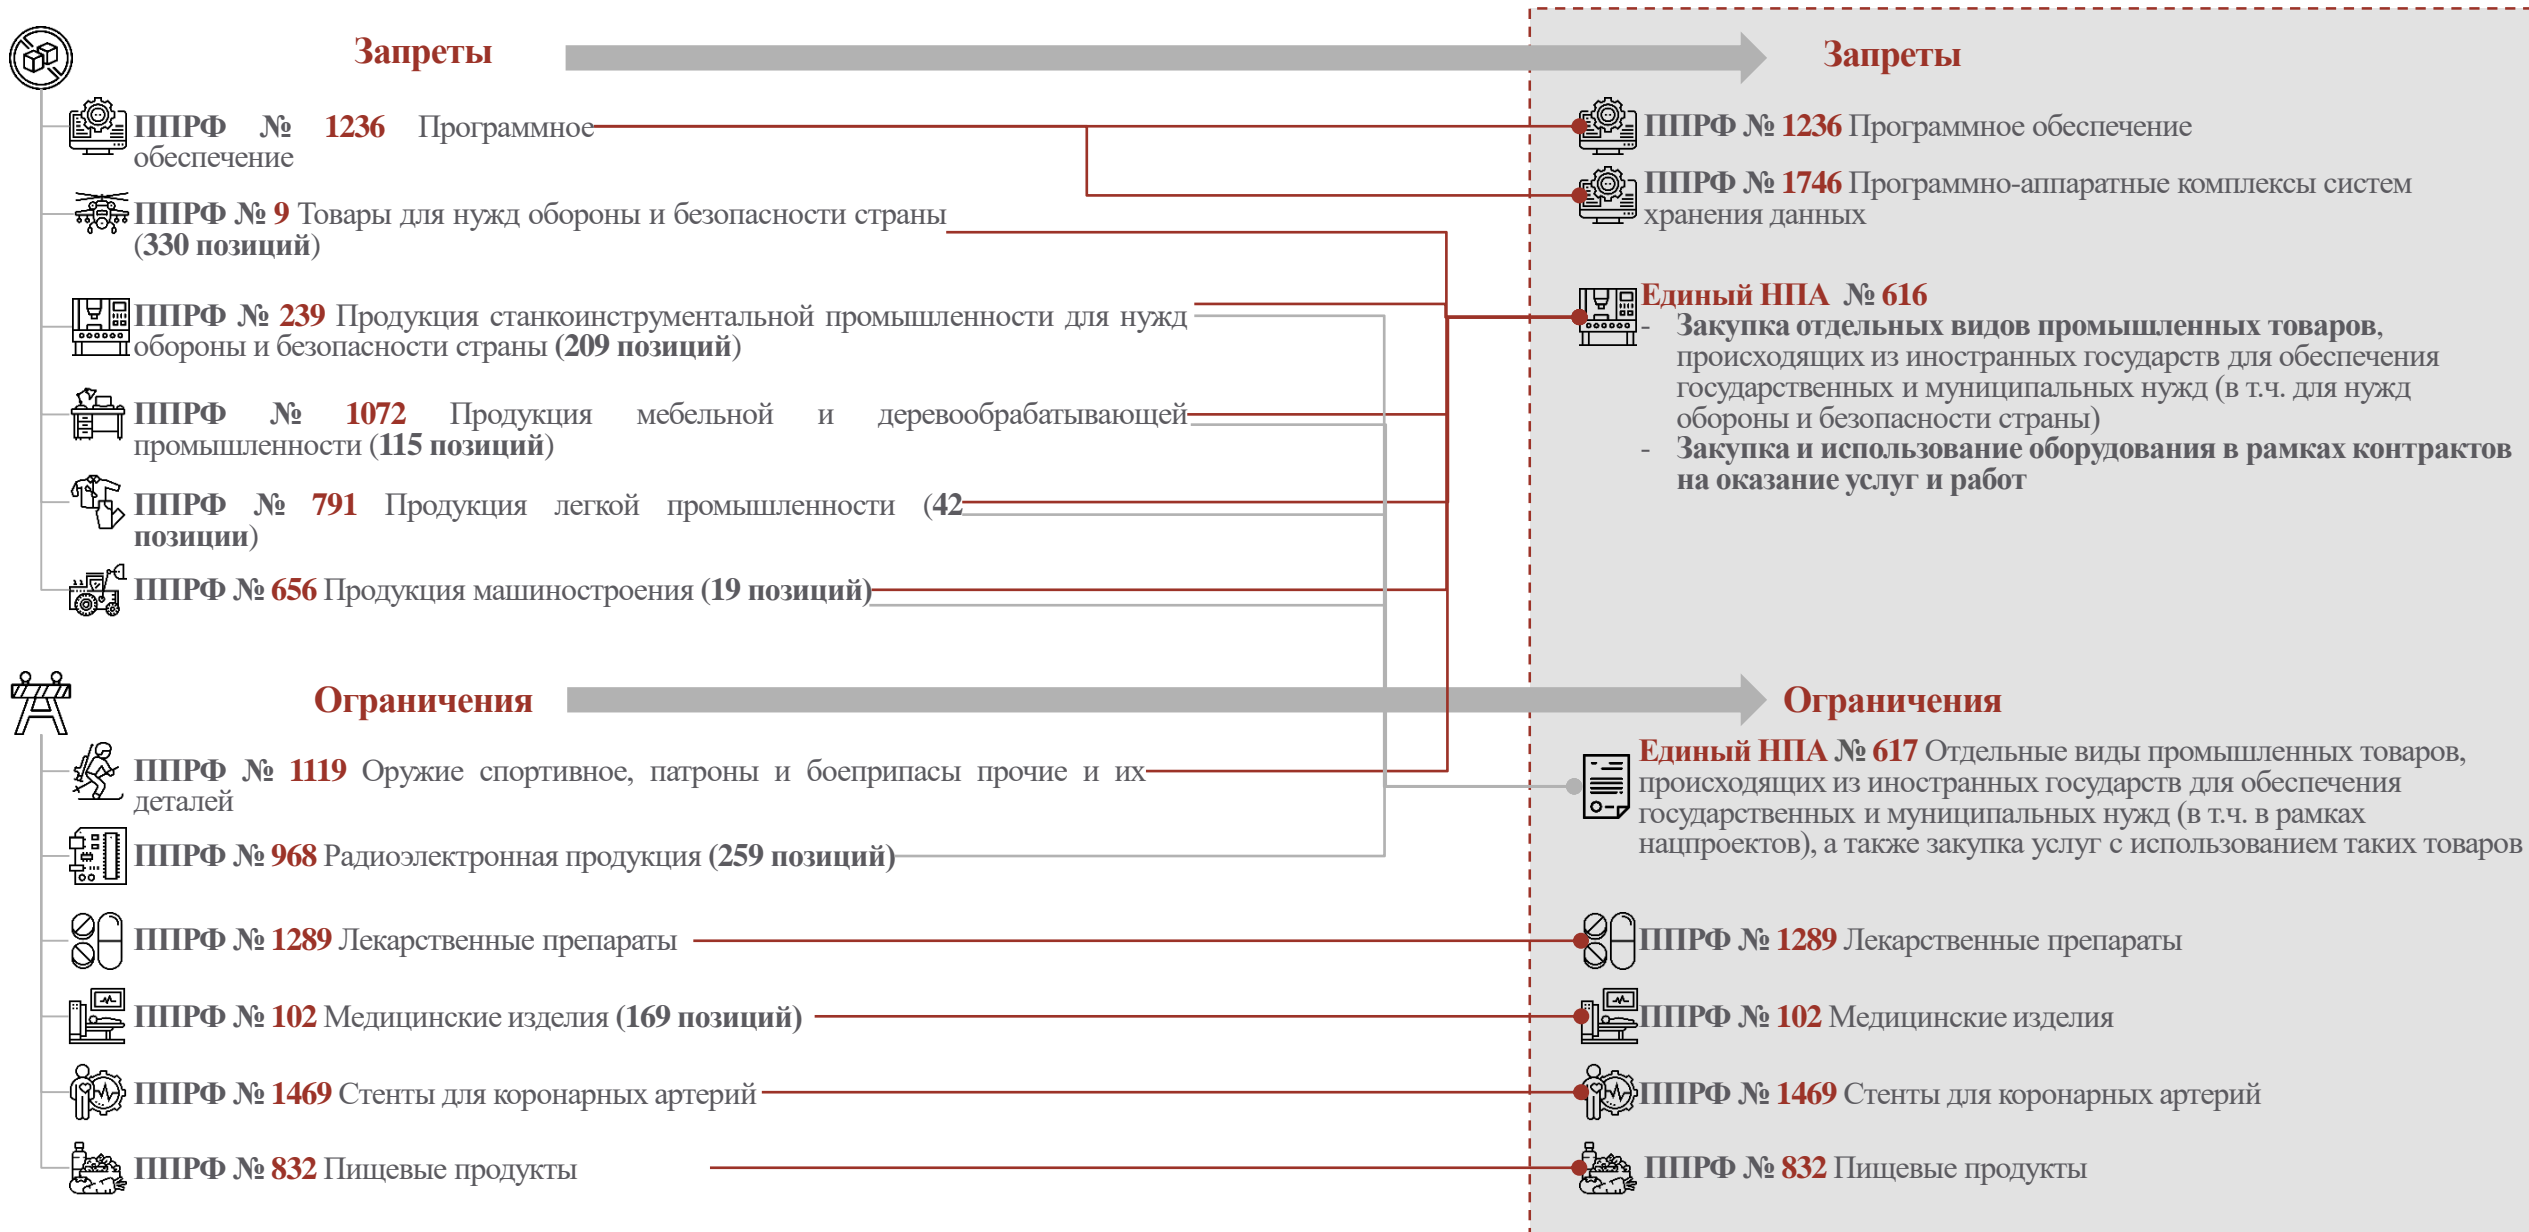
Запреты

ППРФ № 1236 Программное обеспечение

ППРФ № 9 Товары для нужд обороны и безопасности страны (330 позиций)

ППРФ № 239 Продукция станкоинструментальной промышленности для нужд обороны и безопасности страны (209 позиций)

ППРФ № 1072 Продукция мебельной и деревообрабатывающей промышленности (115 позиций)

ППРФ № 791 Продукция легкой промышленности (42 позиции)

ППРФ № 656 Продукция машиностроения (19 позиций)

Ограничения

ППРФ № 1119 Оружие спортивное, патроны и боеприпасы прочие и их деталей

ППРФ № 968 Радиоэлектронная продукция (259 позиций)

ППРФ № 1289 Лекарственные препараты

ППРФ № 102 Медицинские изделия (169 позиций)

ППРФ № 1469 Стенты для коронарных артерий

ППРФ № 832 Пищевые продукты

Запреты

ППРФ № 1236 Программное обеспечение

ППРФ № 1746 Программно-аппаратные комплексы систем хранения данных

Единый НПА № 616
- Закупка отдельных видов промышленных товаров, происходящих из иностранных государств для обеспечения государственных и муниципальных нужд (в т.ч. для нужд обороны и безопасности страны)
- Закупка и использование оборудования в рамках контрактов на оказание услуг и работ

Ограничения

Единый НПА № 617 Отдельные виды промышленных товаров, происходящих из иностранных государств для обеспечения государственных и муниципальных нужд (в т.ч. в рамках нацпроектов), а также закупка услуг с использованием таких товаров

ППРФ № 1289 Лекарственные препараты

ППРФ № 102 Медицинские изделия

ППРФ № 1469 Стенты для коронарных артерий

ППРФ № 832 Пищевые продукты